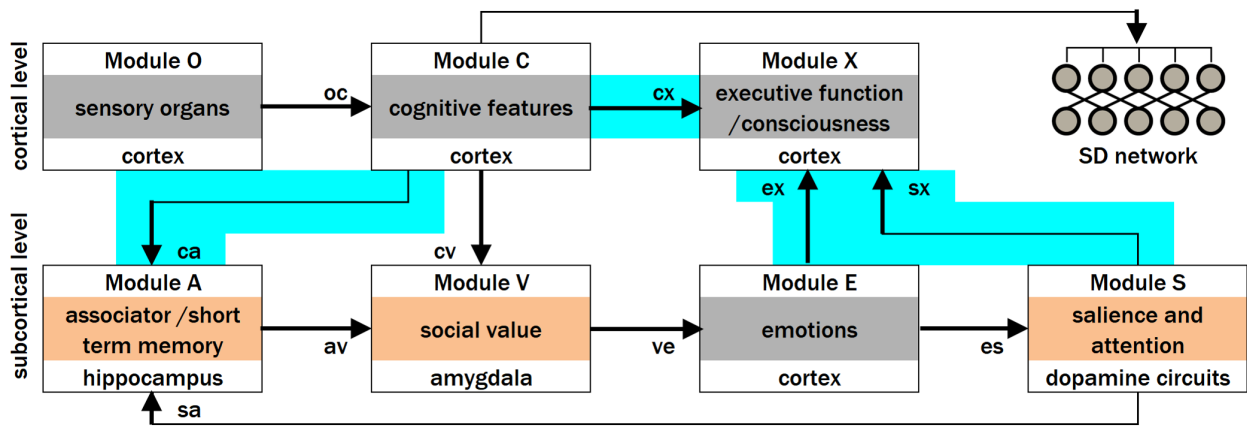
cortical level

subcortical level

Module O
sensory organs
cortex

oc

Module C
cognitive features
cortex

cx

Module X
executive function /consciousness
cortex

SD network

ca

cv

ex

sx

Module A
associator /short term memory
hippocampus

av

Module V
social value
amygdala

ve

Module E
emotions
cortex

es

Module S
salience and attention
dopamine circuits

sa